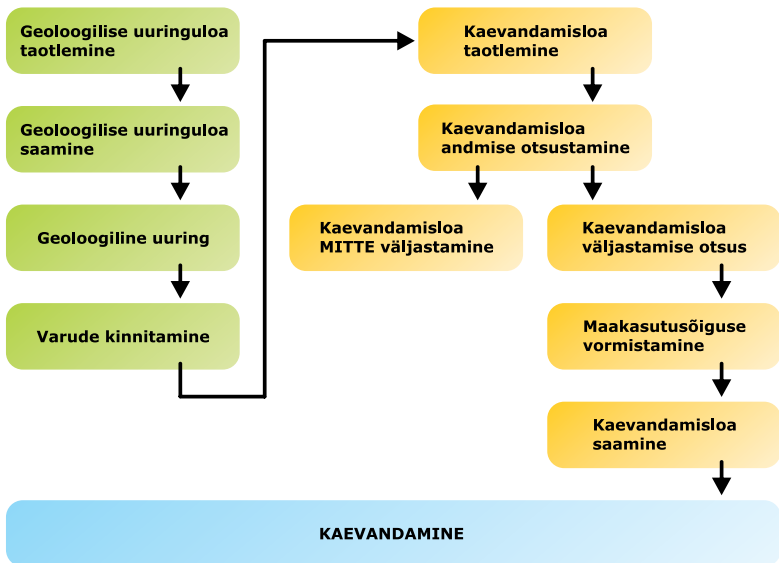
Geoloogilise uuringuloa taotlemine

Geoloogilise uuringuloa saamine

Geoloogiline uuring

Varude kinnitamine

Kaevandamisloa taotlemine

Kaevandamisloa andmise otsustamine

Kaevandamisloa MITTE väljastamine

Kaevandamisloa väljastamise otsus

Maakasutusõiguse vormistamine

Kaevandamisloa saamine

KAEVANDAMINE